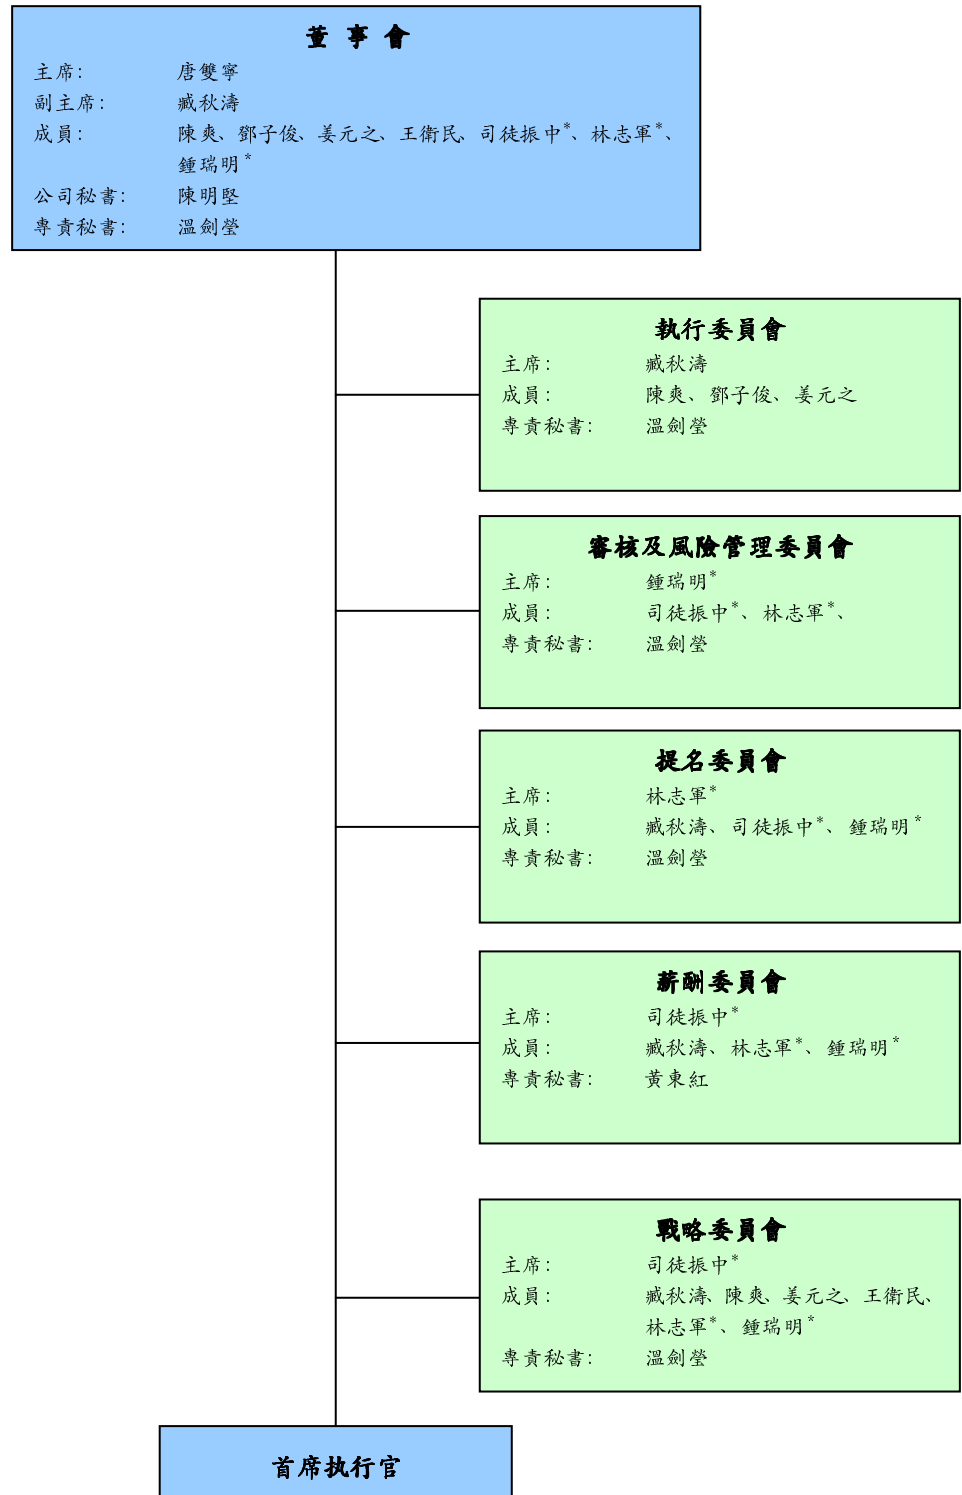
董 事 會

主席: 唐雙寧
副主席: 臧秋濤
成員: 陳爽、鄧子俊、姜元之、王衛民、司徒振中*、林志軍*、鍾瑞明*
公司秘書: 陳明堅
專責秘書: 溫劍瑩

執行委員會

主席: 臧秋濤
成員: 陳爽、鄧子俊、姜元之
專責秘書: 溫劍瑩

審核及風險管理委員會

主席: 鍾瑞明*
成員: 司徒振中*、林志軍*、
專責秘書: 溫劍瑩

提名委員會

主席: 林志軍*
成員: 臧秋濤、司徒振中*、鍾瑞明*
專責秘書: 溫劍瑩

薪酬委員會

主席: 司徒振中*
成員: 臧秋濤、林志軍*、鍾瑞明*
專責秘書: 黃東紅

戰略委員會

主席: 司徒振中*
成員: 臧秋濤、陳爽、姜元之、王衛民、林志軍*、鍾瑞明*
專責秘書: 溫劍瑩

首席执行官